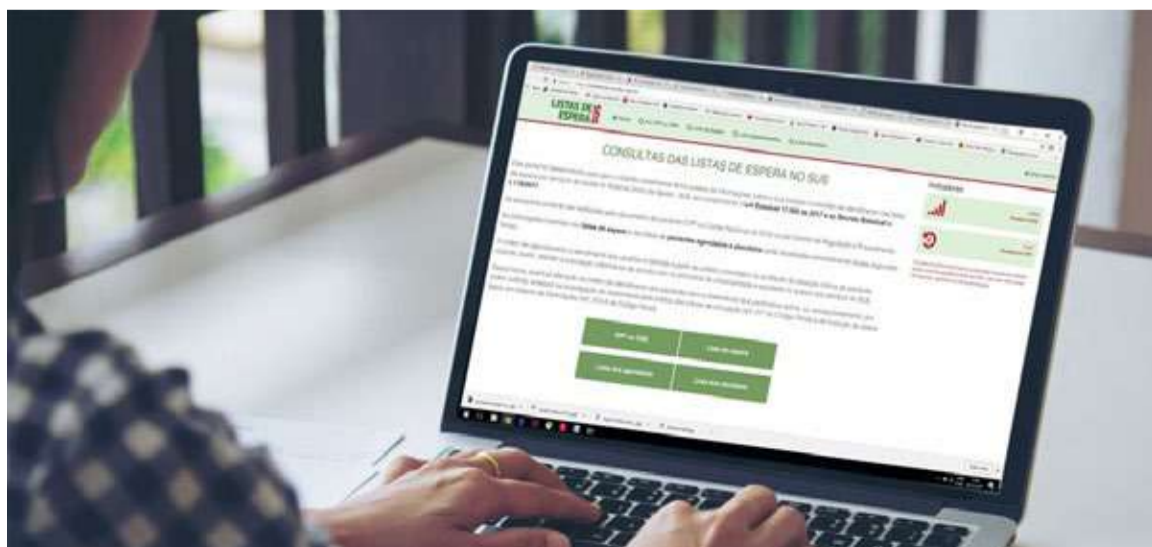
LISTAS DE ESPERA

CONSULTAS DAS LISTAS DE ESPERA NO SUS

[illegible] Lei Estadual 17.066 de 2017 e no Decreto Estadual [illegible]

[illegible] Data de espera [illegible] pacientes agendados e atendidos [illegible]

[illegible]

CPF ou CNS

Lista de espera

Lista dos agendados

Lista dos atendidos

Indicadores

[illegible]